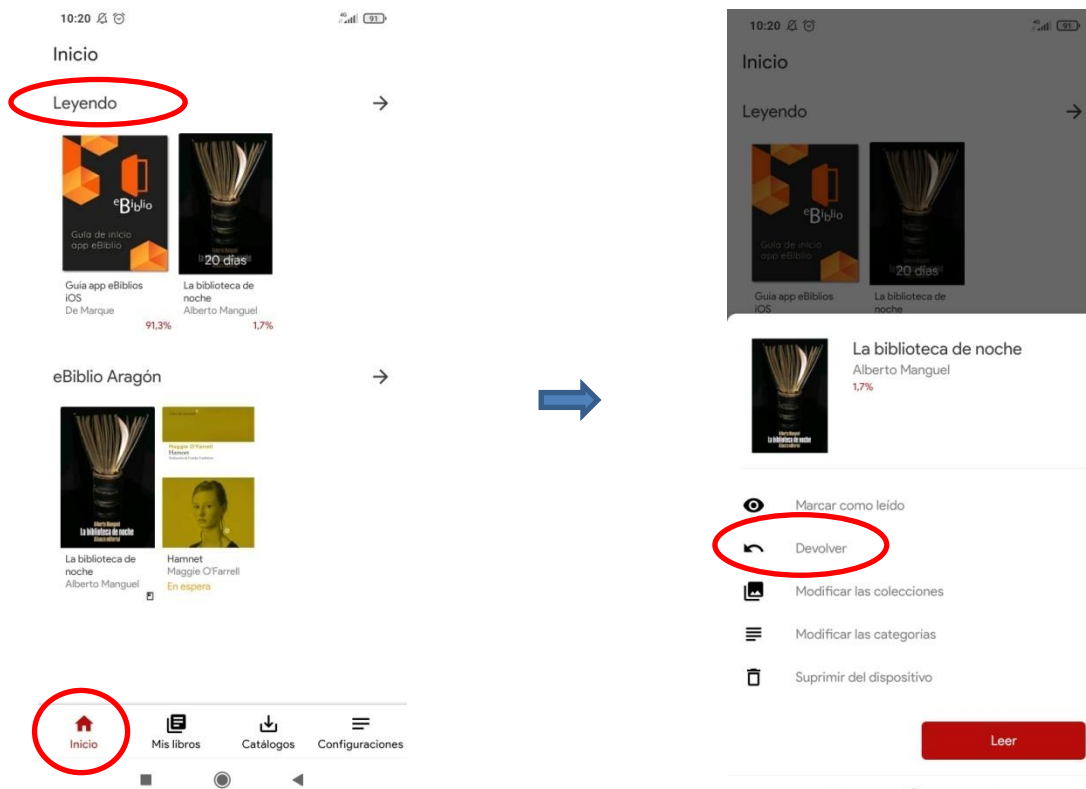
10:20

Inicio

Leyendo

eBiblio

Guía de inicio app eBiblio

20 días

Guía app eBiblios iOS
De Marque
91,3%

La biblioteca de noche
Alberto Manguel
1,7%

eBiblio Aragón

Alberto Manguel
La biblioteca de noche

Maggie O'Farrell
Hamnet

La biblioteca de noche
Alberto Manguel

Hamnet
Maggie O'Farrell
En espera

Inicio
Mis libros
Catálogos
Configuraciones

10:20

Inicio

Leyendo

eBiblio

Guía de inicio app eBiblio

20 días

Guía app eBiblios iOS

La biblioteca de noche

La biblioteca de noche
Alberto Manguel
1,7%

Marcar como leído
Devolver
Modificar las colecciones
Modificar las categorías
Suprimir del dispositivo

Leer